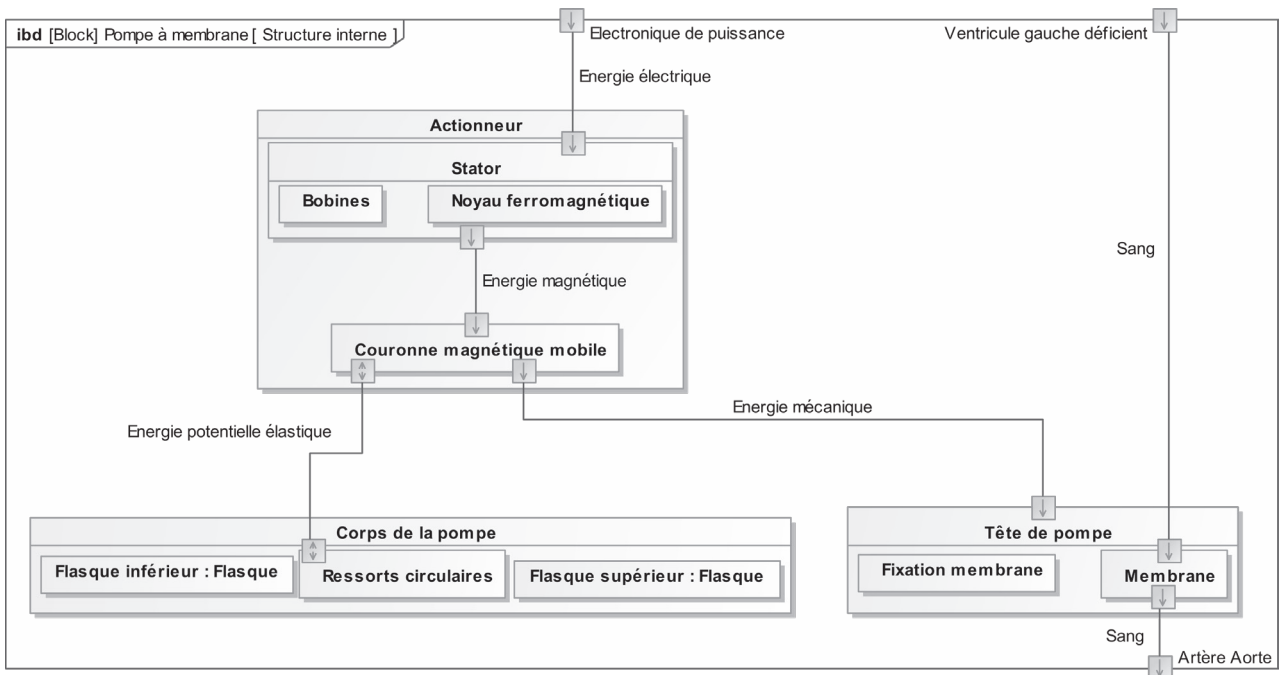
ibd [Block] Pompe à membrane [ Structure interne ]

Electronique de puissance

Ventricule gauche déficient

Energie électrique

Actionneur

Stator

Bobines

Noyau ferromagnétique

Sang

Energie magnétique

Couronne magnétique mobile

Energie mécanique

Energie potentielle élastique

Corps de la pompe

Flasque inférieur : Flasque

Ressorts circulaires

Flasque supérieur : Flasque

Tête de pompe

Fixation membrane

Membrane

Sang

Artère Aorte